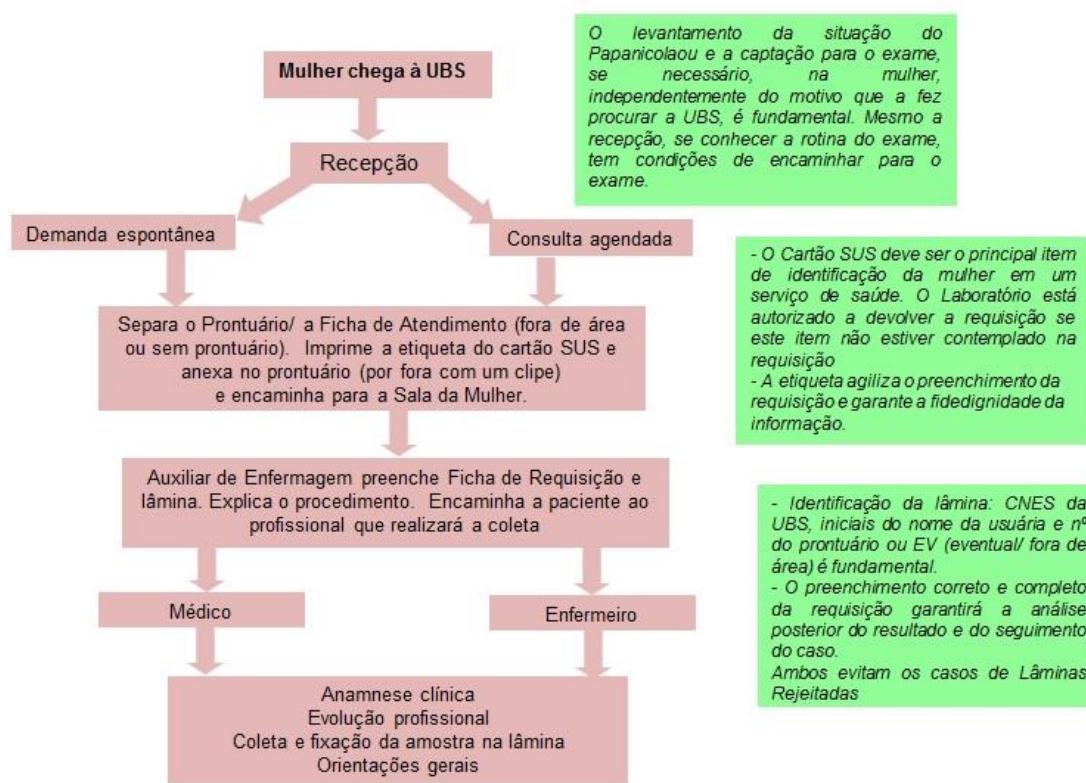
Mulher chega à UBS

Recepção

Demanda espontânea

Consulta agendada

Separa o Prontuário/ a Ficha de Atendimento (fora de área ou sem prontuário). Imprime a etiqueta do cartão SUS e anexa no prontuário (por fora com um clipe) e encaminha para a Sala da Mulher.

Auxiliar de Enfermagem preenche Ficha de Requisição e lâmina. Explica o procedimento. Encaminha a paciente ao profissional que realizará a coleta

Médico

Enfermeiro

Anamnese clínica
Evolução profissional
Coleta e fixação da amostra na lâmina
Orientações gerais

O levantamento da situação do Papanicolaou e a captação para o exame, se necessário, na mulher, independentemente do motivo que a fez procurar a UBS, é fundamental. Mesmo a recepção, se conhecer a rotina do exame, tem condições de encaminhar para o exame.

- O Cartão SUS deve ser o principal item de identificação da mulher em um serviço de saúde. O Laboratório está autorizado a devolver a requisição se este item não estiver contemplado na requisição
- A etiqueta agiliza o preenchimento da requisição e garante a fidedignidade da informação.

- Identificação da lâmina: CNES da UBS, iniciais do nome da usuária e nº do prontuário ou EV (eventual/ fora de área) é fundamental.
- O preenchimento correto e completo da requisição garantirá a análise posterior do resultado e do seguimento do caso.
Ambos evitam os casos de Lâminas Rejeitadas